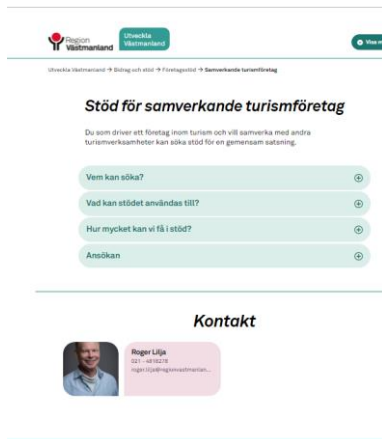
Region Västmanland Utveckla Västmanland

Visa m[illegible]

Utveckla Västmanland → Bidrag och stöd → Företagsstöd → Samverkande turismföretag

Stöd för samverkande turismföretag

Du som driver ett företag inom turism och vill samverka med andra turismverksamheter kan söka stöd för en gemensam satsning.

Vem kan söka?

Vad kan stödet användas till?

Hur mycket kan vi få i stöd?

Ansökan

Kontakt

Roger Lilja
021 - 4818276
roger.lilja@regionvastmanlan...